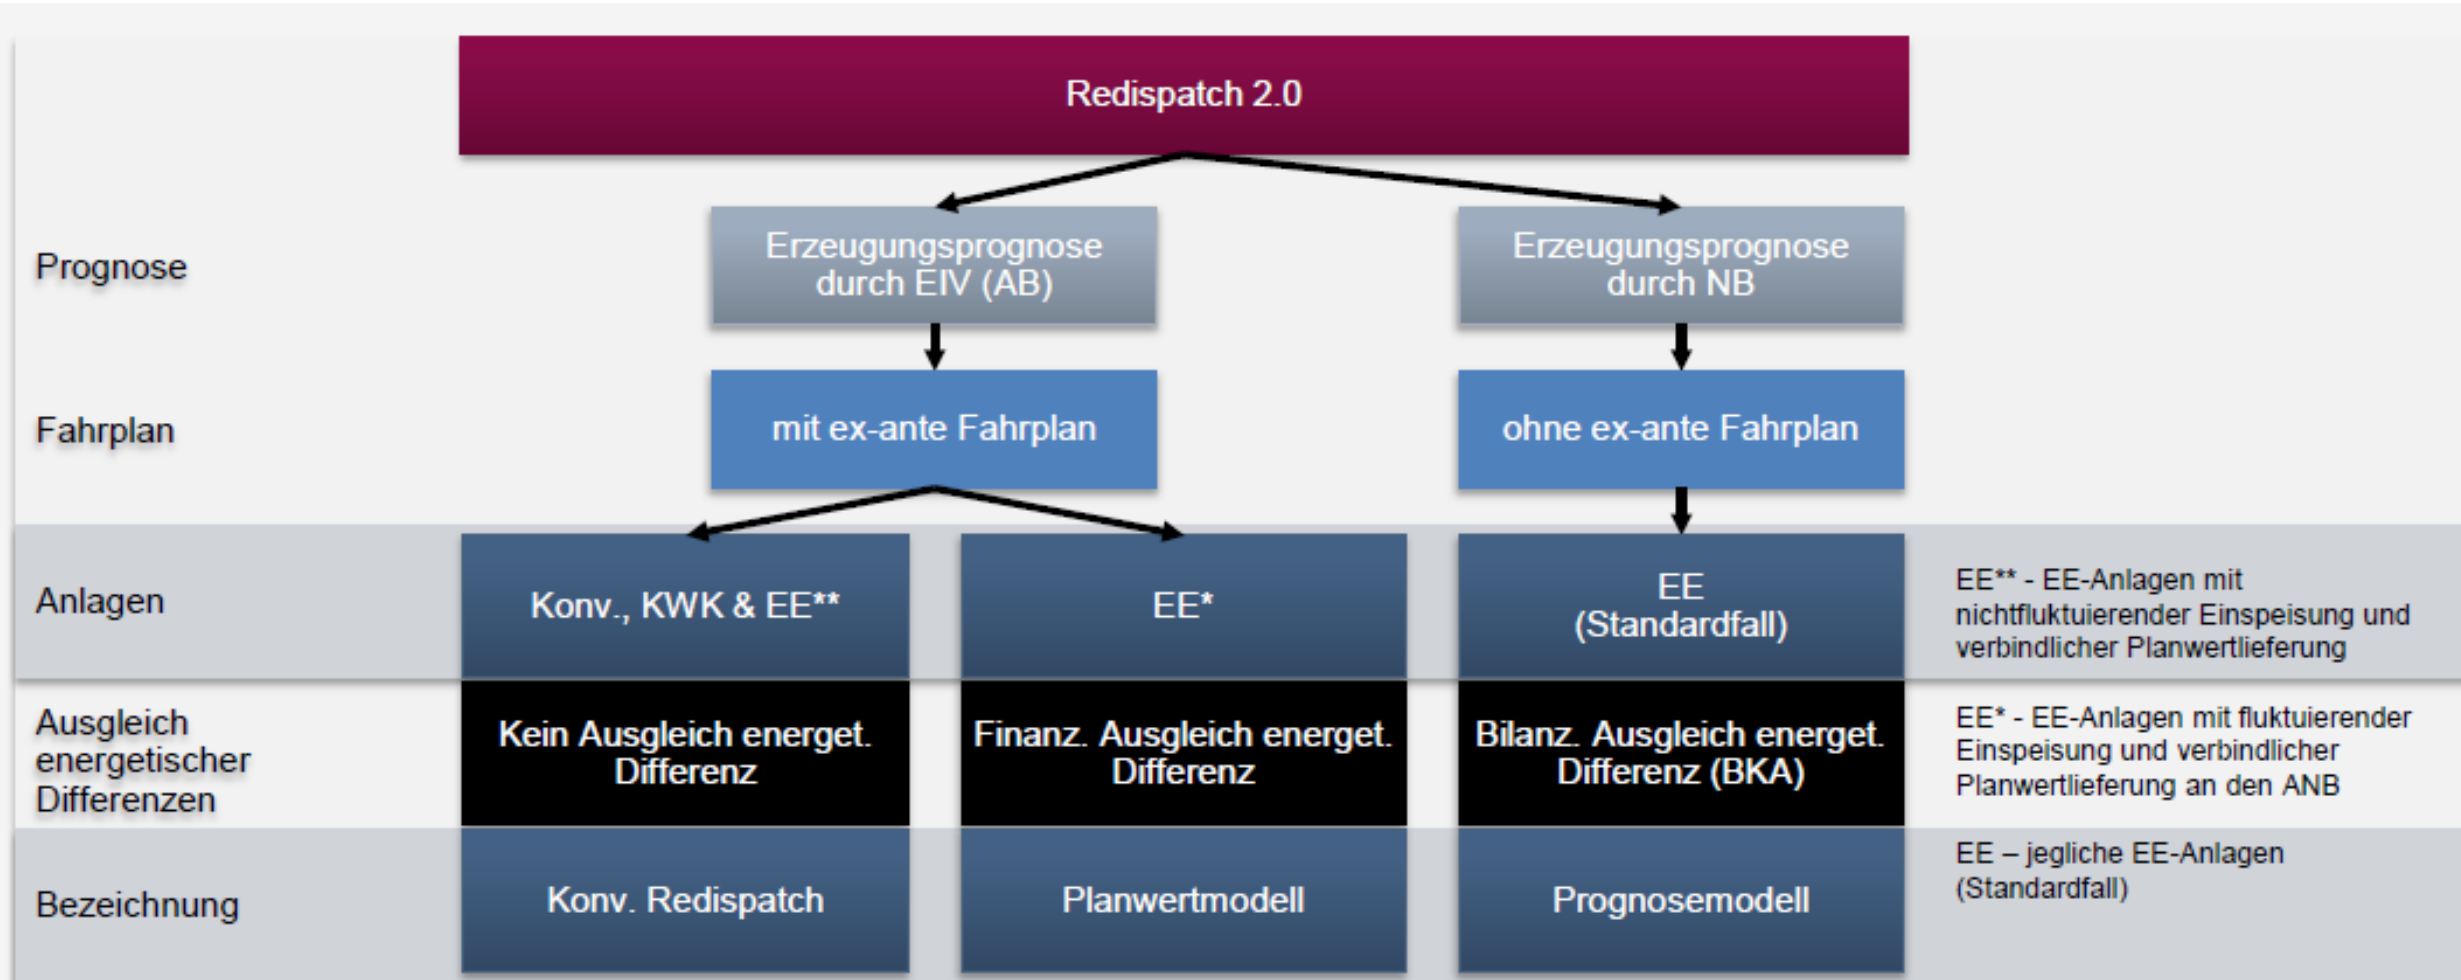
Redispatch 2.0

Prognose

Erzeugungsprognose durch EIV (AB)

Erzeugungsprognose durch NB

Fahrplan

mit ex-ante Fahrplan

ohne ex-ante Fahrplan

Anlagen

Konv., KWK & EE**

EE*

EE (Standardfall)

EE** - EE-Anlagen mit nichtfluktuierender Einspeisung und verbindlicher Planwertlieferung

Ausgleich energetischer Differenzen

Kein Ausgleich energet. Differenz

Finanz. Ausgleich energet. Differenz

Bilanz. Ausgleich energet. Differenz (BKA)

EE* - EE-Anlagen mit fluktuierender Einspeisung und verbindlicher Planwertlieferung an den ANB

Bezeichnung

Konv. Redispatch

Planwertmodell

Prognosemodell

EE – jegliche EE-Anlagen (Standardfall)